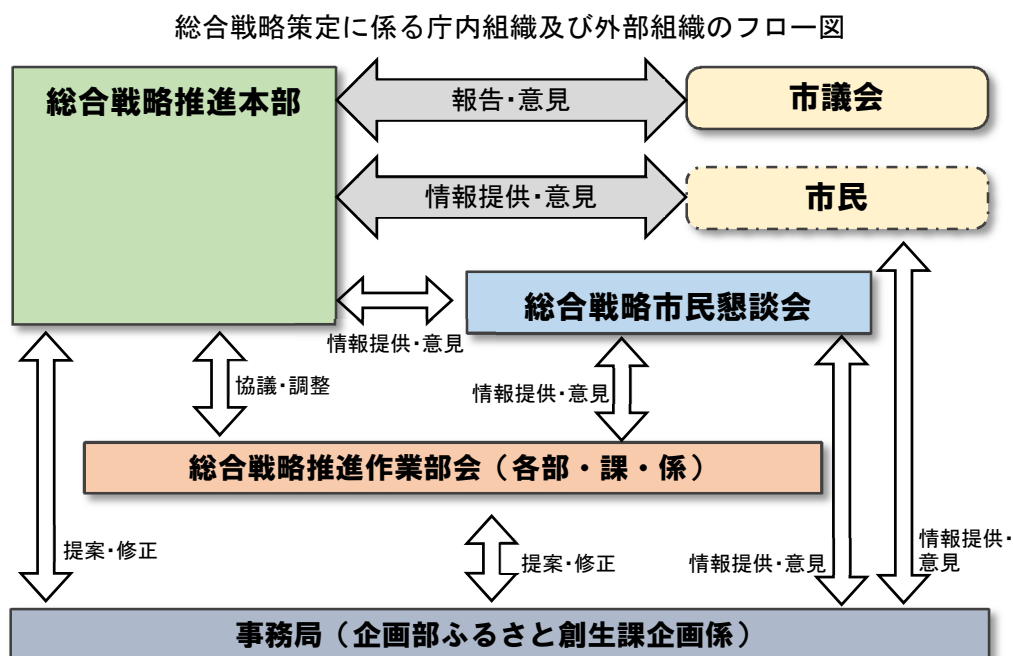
総合戦略策定に係る庁内組織及び外部組織のフロー図

総合戦略推進本部

報告･意見

市議会

情報提供･意見

市民

総合戦略市民懇談会

情報提供･意見

協議･調整

情報提供･意見

総合戦略推進作業部会（各部・課・係）

提案･修正

提案･修正

情報提供･意見

情報提供･意見

事務局（企画部ふるさと創生課企画係）